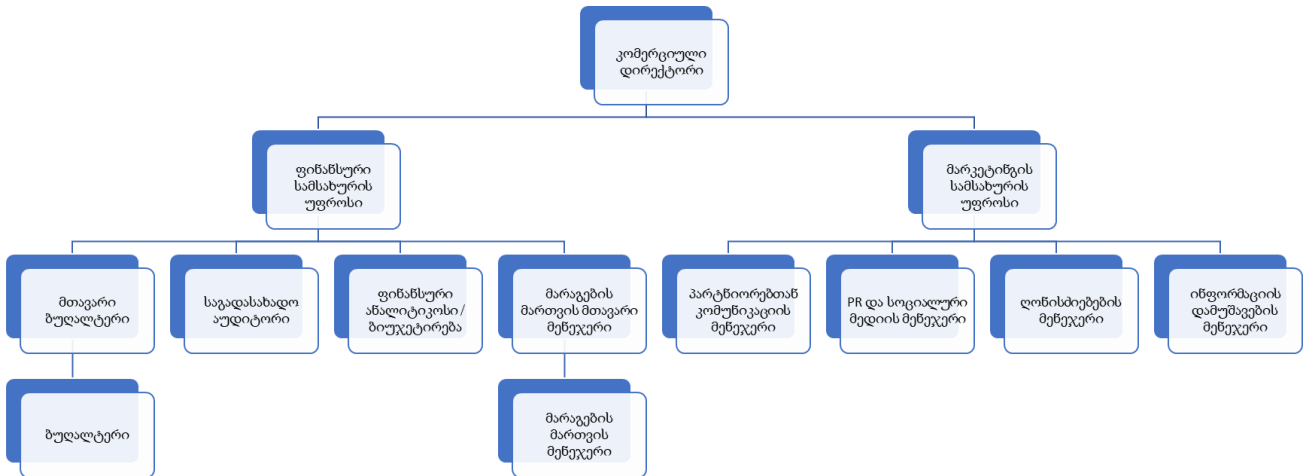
კომერციული დირექტორი

ფინანსური სამსახურის უფროსი

მარკეტინგის სამსახურის უფროსი

მთავარი ბუღალტერი

საგადასახადო აუდიტორი

ფინანსური ანალიტიკოსი / ბიუჯეტირება

მარაგების მართვის მთავარი მენეჯერი

პარტნიორებთან კომუნიკაციის მენეჯერი

PR და სოციალური მედიის მენეჯერი

ღონისძიებების მენეჯერი

ინფორმაციის დამუშავების მენეჯერი

ბუღალტერი

მარაგების მართვის მენეჯერი